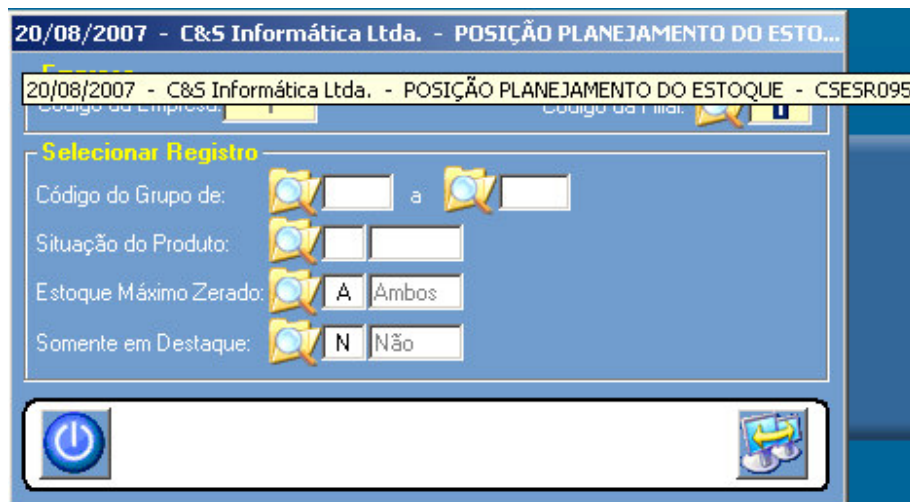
20/08/2007 - C&S Informática Ltda. - POSIÇÃO PLANEJAMENTO DO ESTO...

20/08/2007 - C&S Informática Ltda. - POSIÇÃO PLANEJAMENTO DO ESTOQUE - CSESR095

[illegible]
Código da Empresa: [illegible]
Código da Filial: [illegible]

Selecionar Registro
Código do Grupo de: a
Situação do Produto:
Estoque Máximo Zerado: A Ambos
Somente em Destaque: N Não